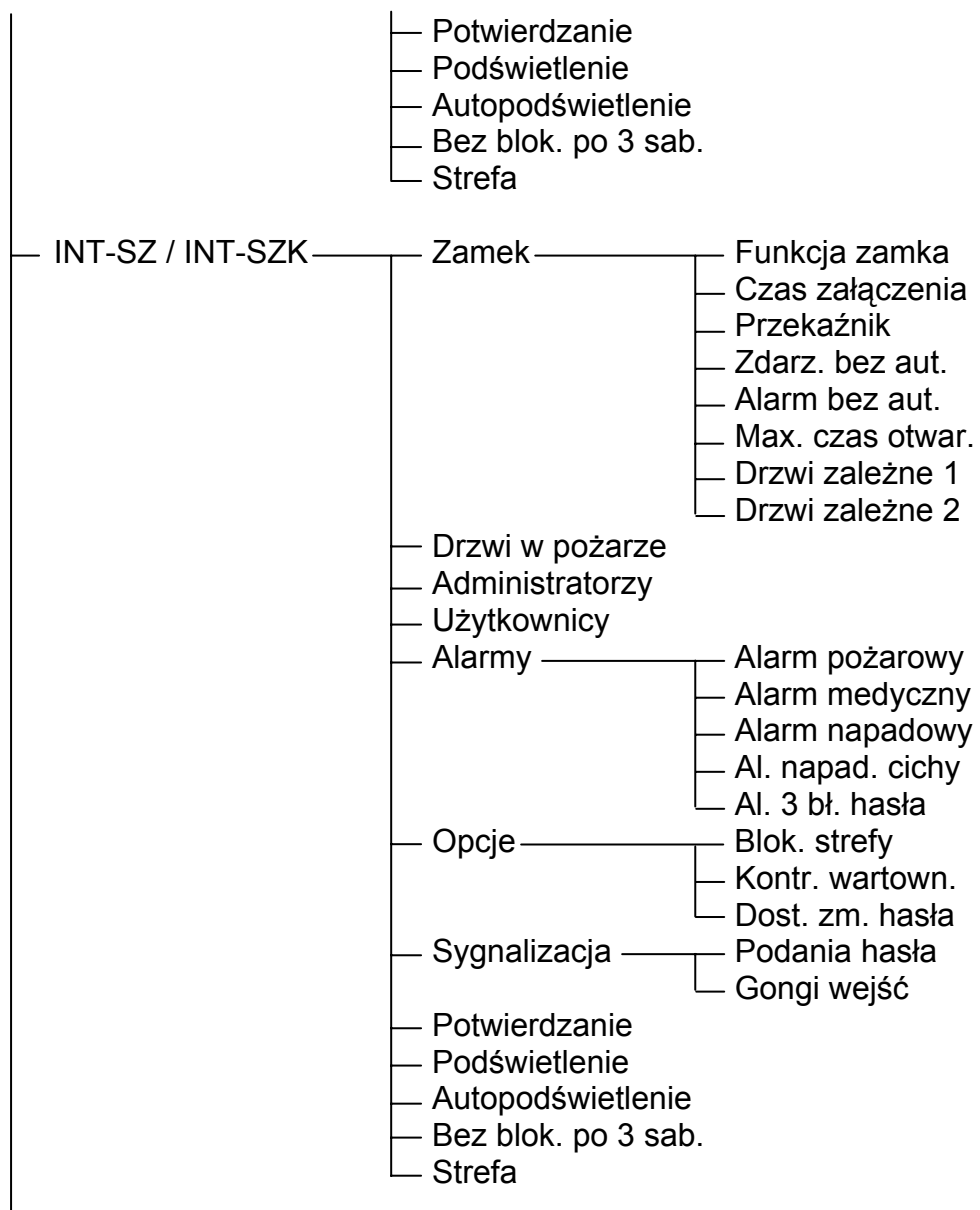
Potwierdzanie
Podświetlenie
Autopodświetlenie
Bez blok. po 3 sab.
Strefa

INT-SZ / INT-SZK
Zamek
Funkcja zamka
Czas załączenia
Przekaźnik
Zdarz. bez aut.
Alarm bez aut.
Max. czas otwar.
Drzwi zależne 1
Drzwi zależne 2
Drzwi w pożarze
Administratorzy
Użytkownicy
Alarmy
Alarm pożarowy
Alarm medyczny
Alarm napadowy
Al. napad. cichy
Al. 3 bł. hasła
Opcje
Blok. strefy
Kontr. wartown.
Dost. zm. hasła
Sygnalizacja
Podania hasła
Gongi wejść
Potwierdzanie
Podświetlenie
Autopodświetlenie
Bez blok. po 3 sab.
Strefa